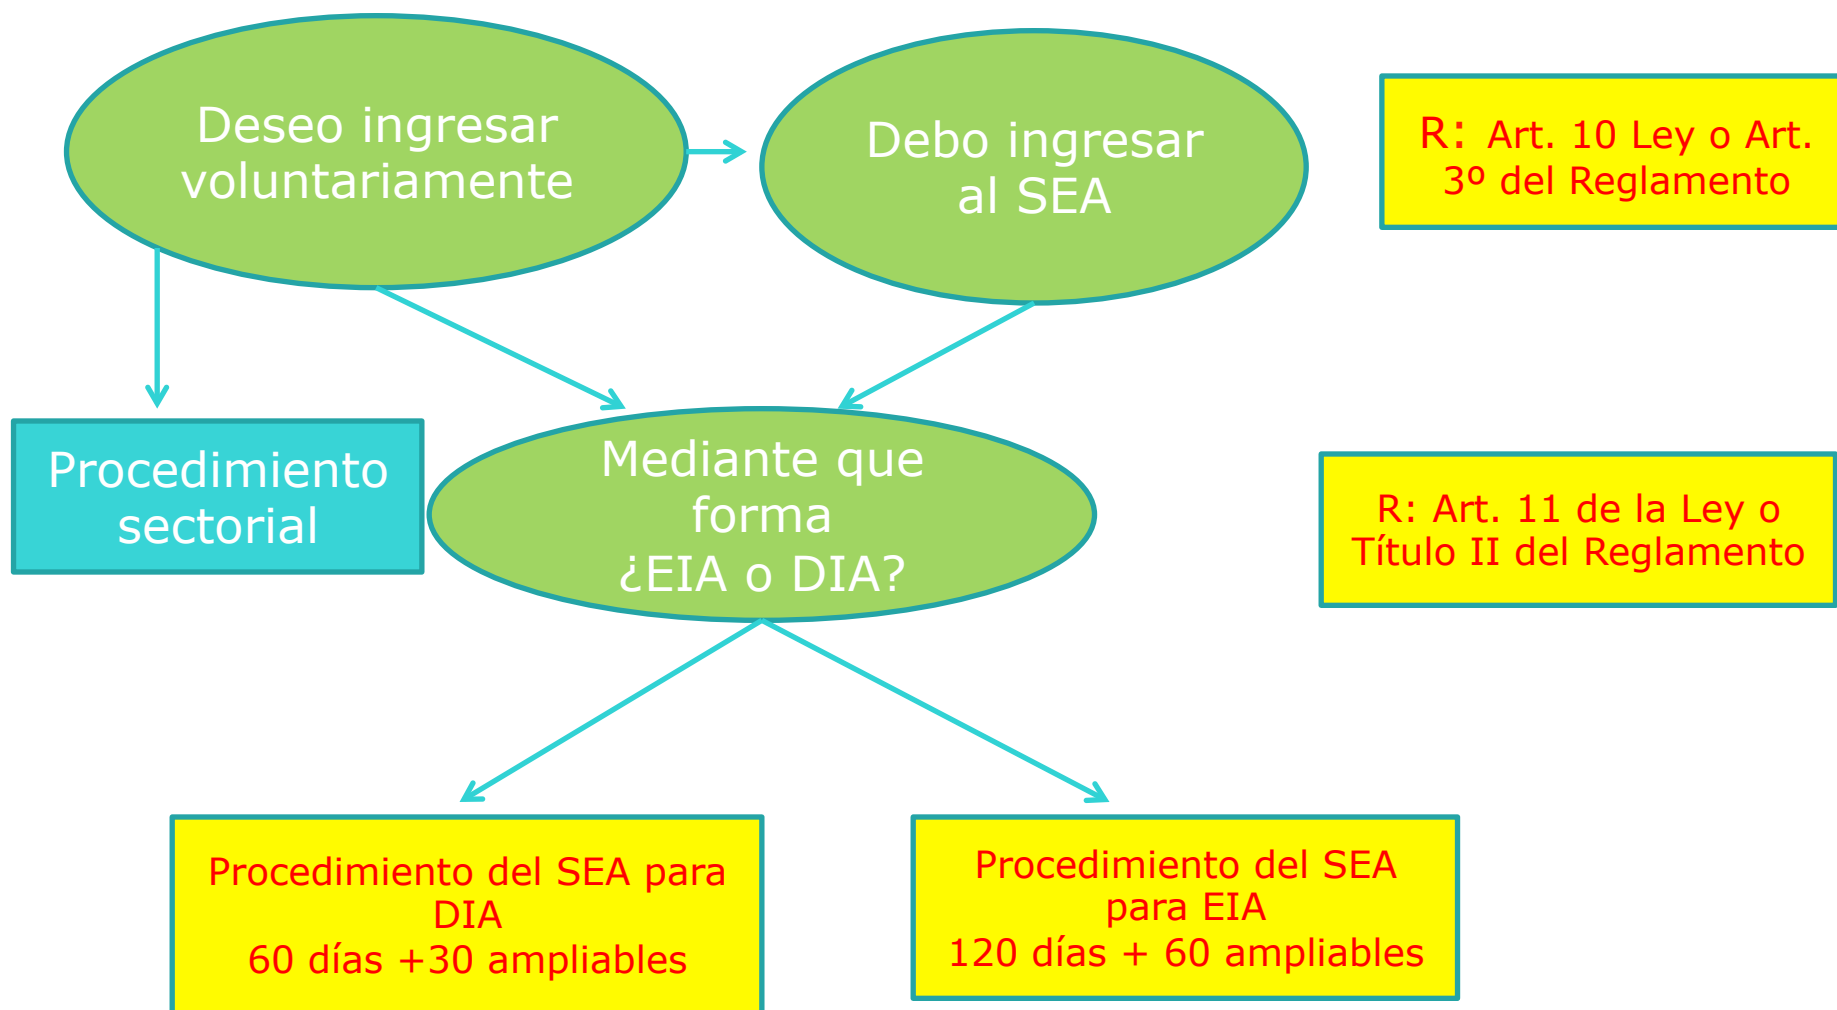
Deseo ingresar voluntariamente

Debo ingresar al SEA

R: Art. 10 Ley o Art. 3º del Reglamento

Procedimiento sectorial

Mediante que forma ¿EIA o DIA?

R: Art. 11 de la Ley o Título II del Reglamento

Procedimiento del SEA para DIA
60 días +30 ampliables

Procedimiento del SEA para EIA
120 días + 60 ampliables